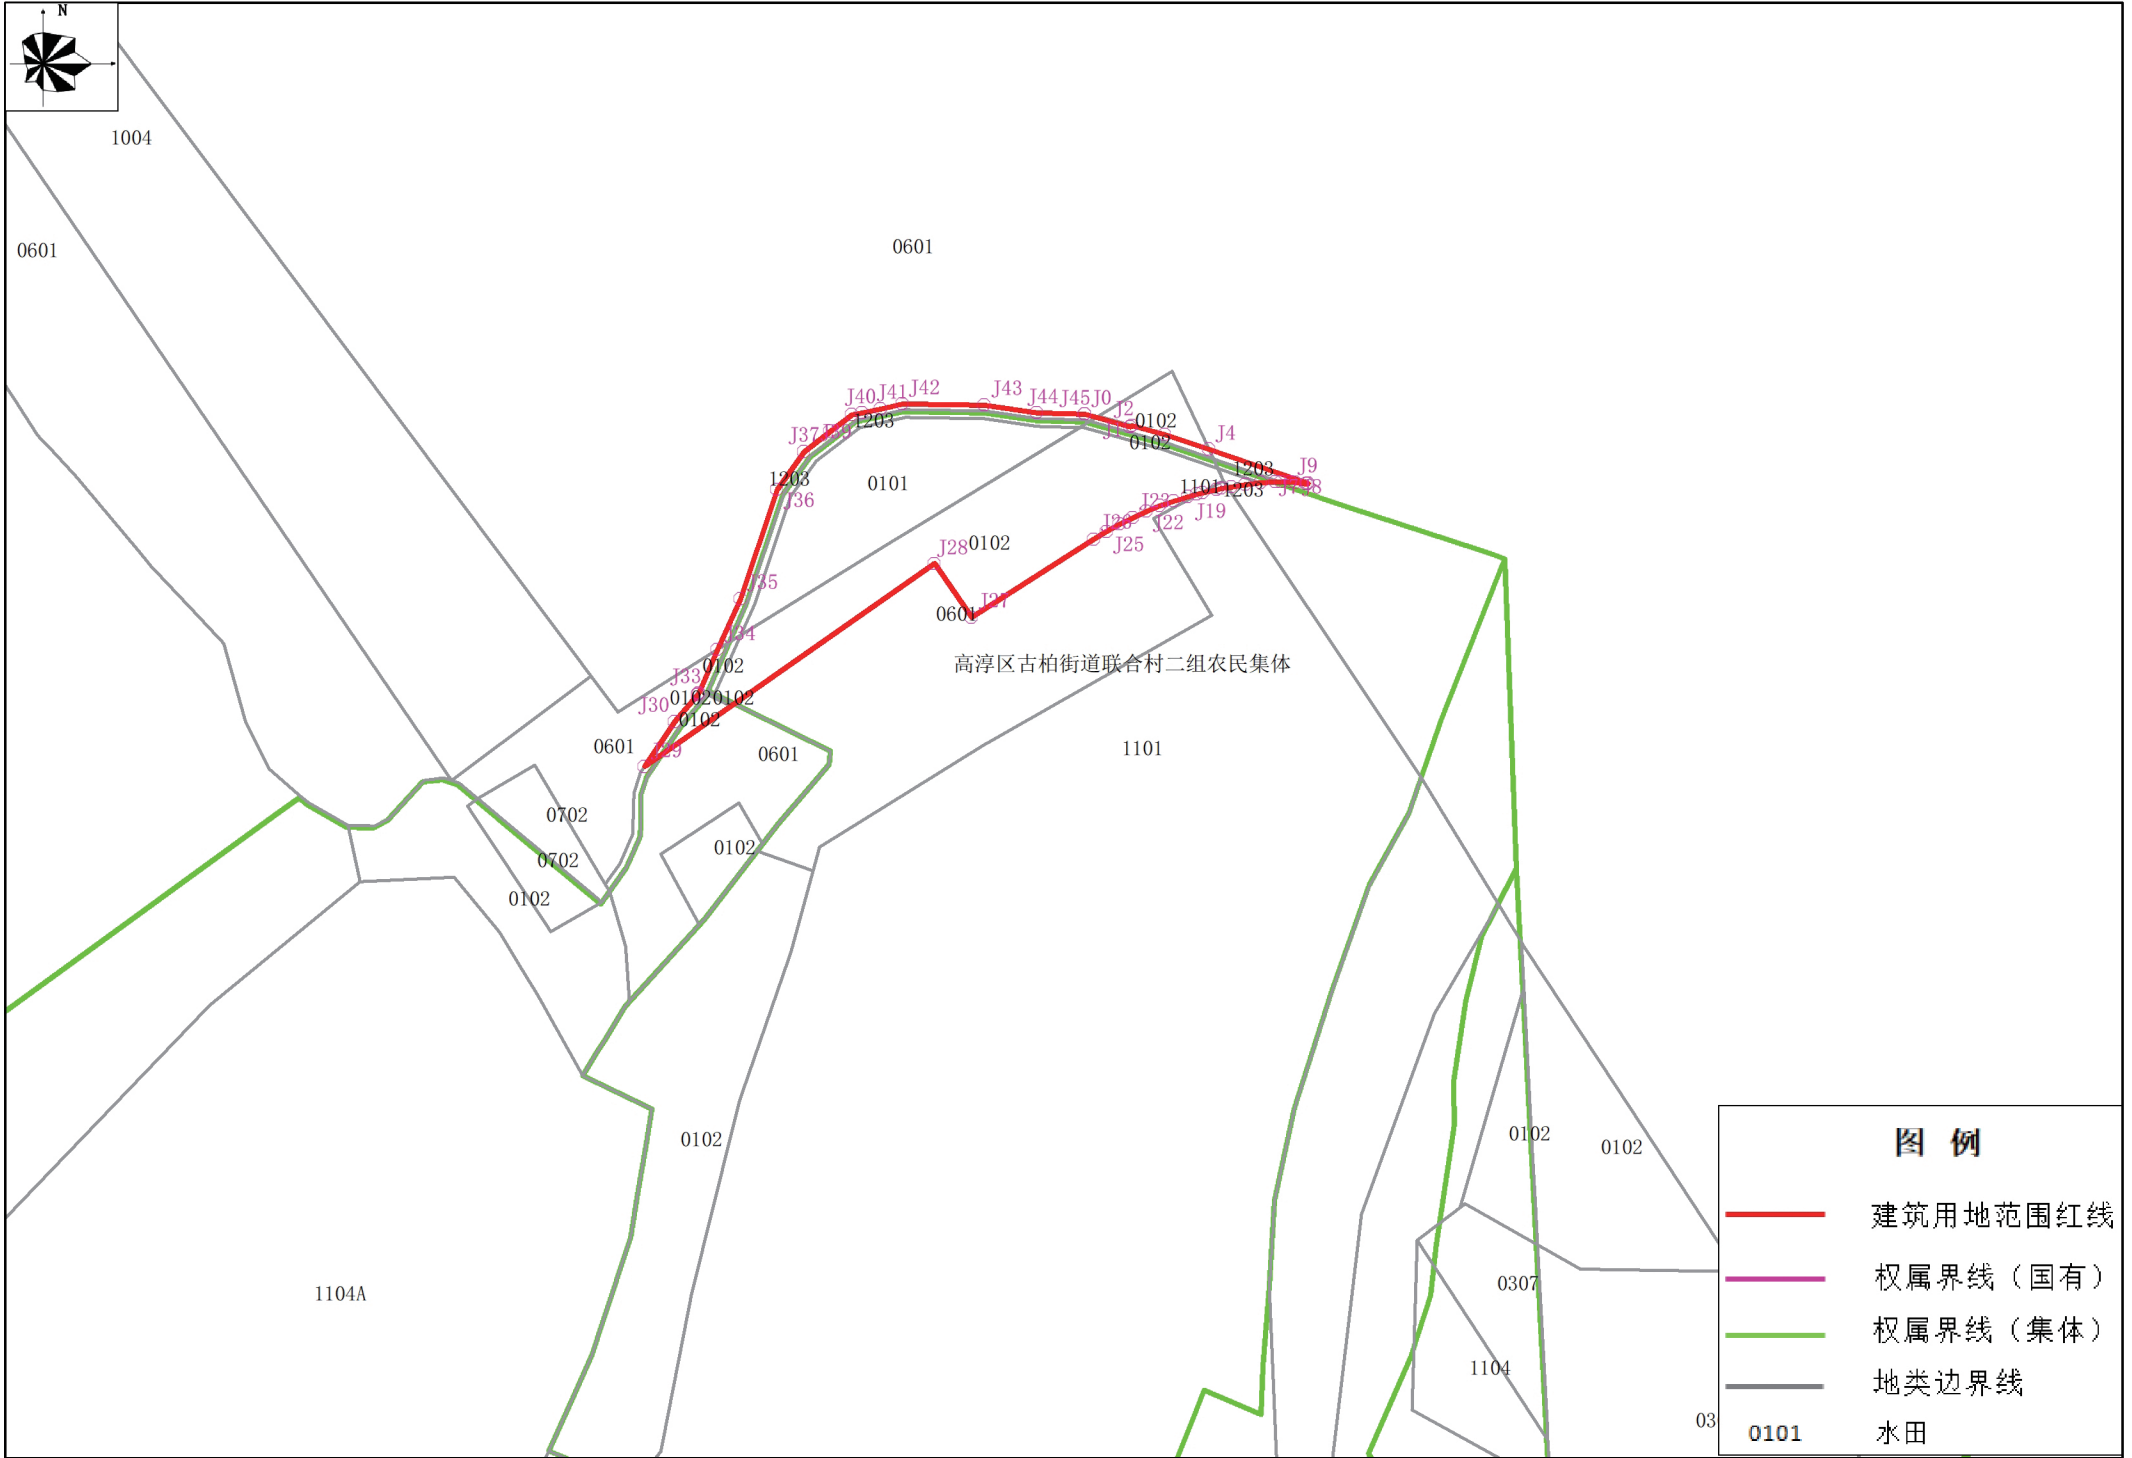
N

1004

0601

0601

J40J41J42 J43 J44J45J0 J2 0102 J4
J37 1203 J1 0102
1203 1203 J9
0101 1101 1203 J8
J36 J23 J19
J26 J22
J28 0102 J25
J35
J27
0601
J34 高淳区古柏街道联合村二组农民集体
J33 0102
J30 0102 0102
0102
0601 J29 0601 1101

0702
0702 0102
0102

0102 0102 0102

1104A 0307

1104
03

图 例
建筑用地范围红线
权属界线（国有）
权属界线（集体）
地类边界线
0101 水田